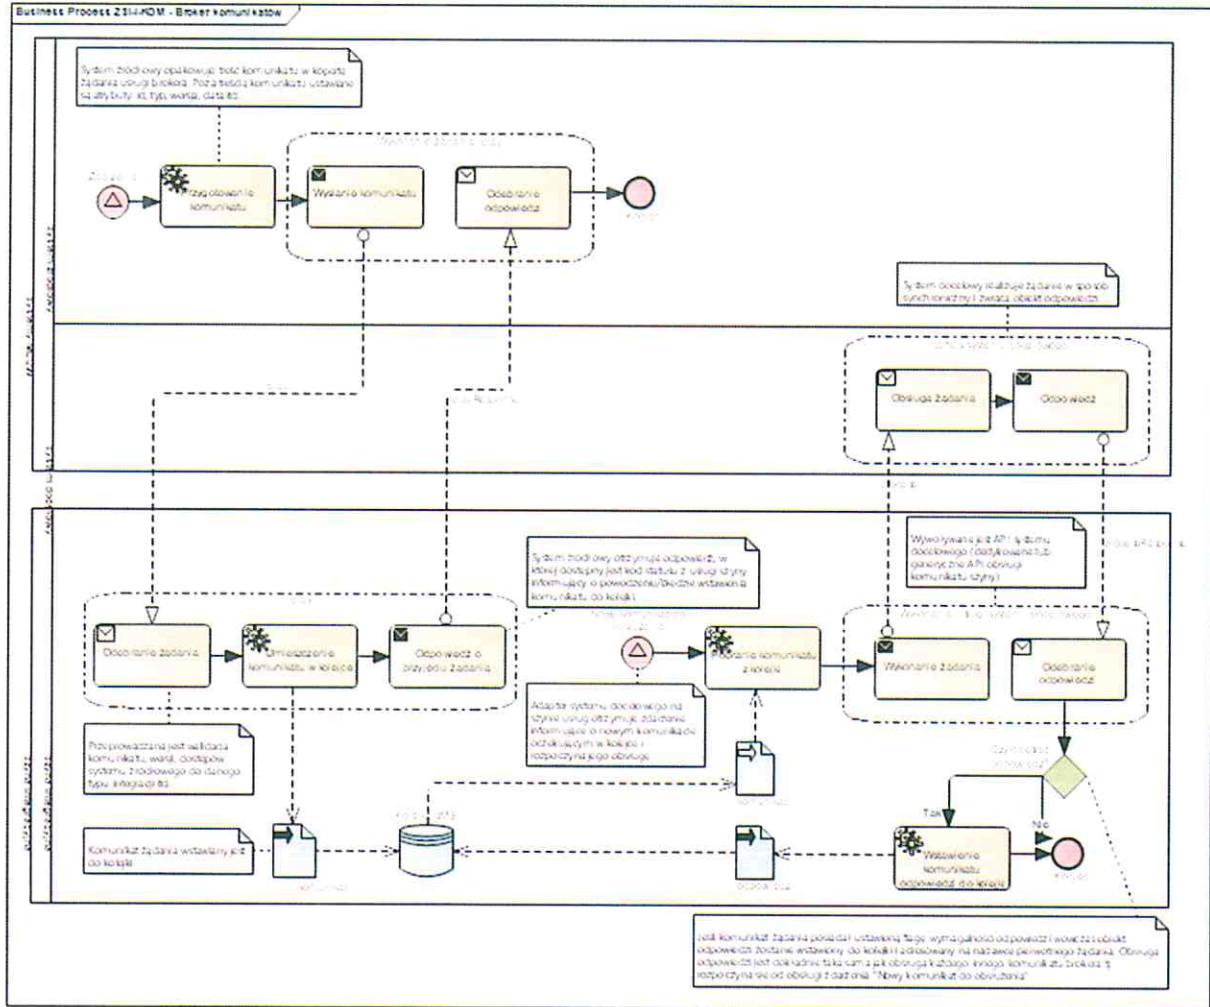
Business Process ZSI-KOM - Broker komunikatów

System źródłowy opakowuje treść komunikatu w kopertę żądania usługi brokera. Poza treścią komunikatu ustawiane są atrybuty: id, typ, wersja, data itd.

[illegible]

Przygotowanie komunikatu

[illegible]

Wysłanie komunikatu

Odebranie odpowiedzi

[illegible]

System docelowy realizuje żądanie w sposób synchroniczny i zwraca obiekt odpowiedzi.

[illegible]

Obsługa żądania

Odpowiedź

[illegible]

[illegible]

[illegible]

Wywoływane jest API systemu docelowego (dedykowane lub generyczne API obsługi komunikatu szyny)

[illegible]

System źródłowy otrzymuje odpowiedź, w której dostępny jest kod statusu z usługi szyny informujący o powodzeniu/błędzie wstawienia komunikatu do kolejki.

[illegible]

Odebranie żądania

Umieszczenie komunikatu w kolejce

Odpowiedź o przyjęciu żądania

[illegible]

Pobranie komunikatu z kolejki

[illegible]

Wykonanie żądania

Odebranie odpowiedzi

Przeprowadzana jest walidacja komunikatu, wersji, dostępów systemu źródłowego do danego typu integracji itd.

Adapter systemu docelowego na szynie usług otrzymuje zdarzenie informujące o nowym komunikacie oczekującym w kolejce i rozpoczyna jego obsługę

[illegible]

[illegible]

Tak

Nie

Komunikat żądania wstawiany jest do kolejki

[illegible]

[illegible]

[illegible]

Wstawienie komunikatu odpowiedzi do kolejki

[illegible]

Jeśli komunikat żądania posiadał ustawioną flagę wymagalności odpowiedzi i wówczas obiekt odpowiedzi zostanie wstawiony do kolejki i adresowany na nadawcę pierwotnego żądania. Obsługa odpowiedzi jest dokładnie taka sam jak obsługa każdego innego komunikatu brokera tj. rozpoczyna się od obsługi zdarzenia "Nowy komunikat do obsłużenia"